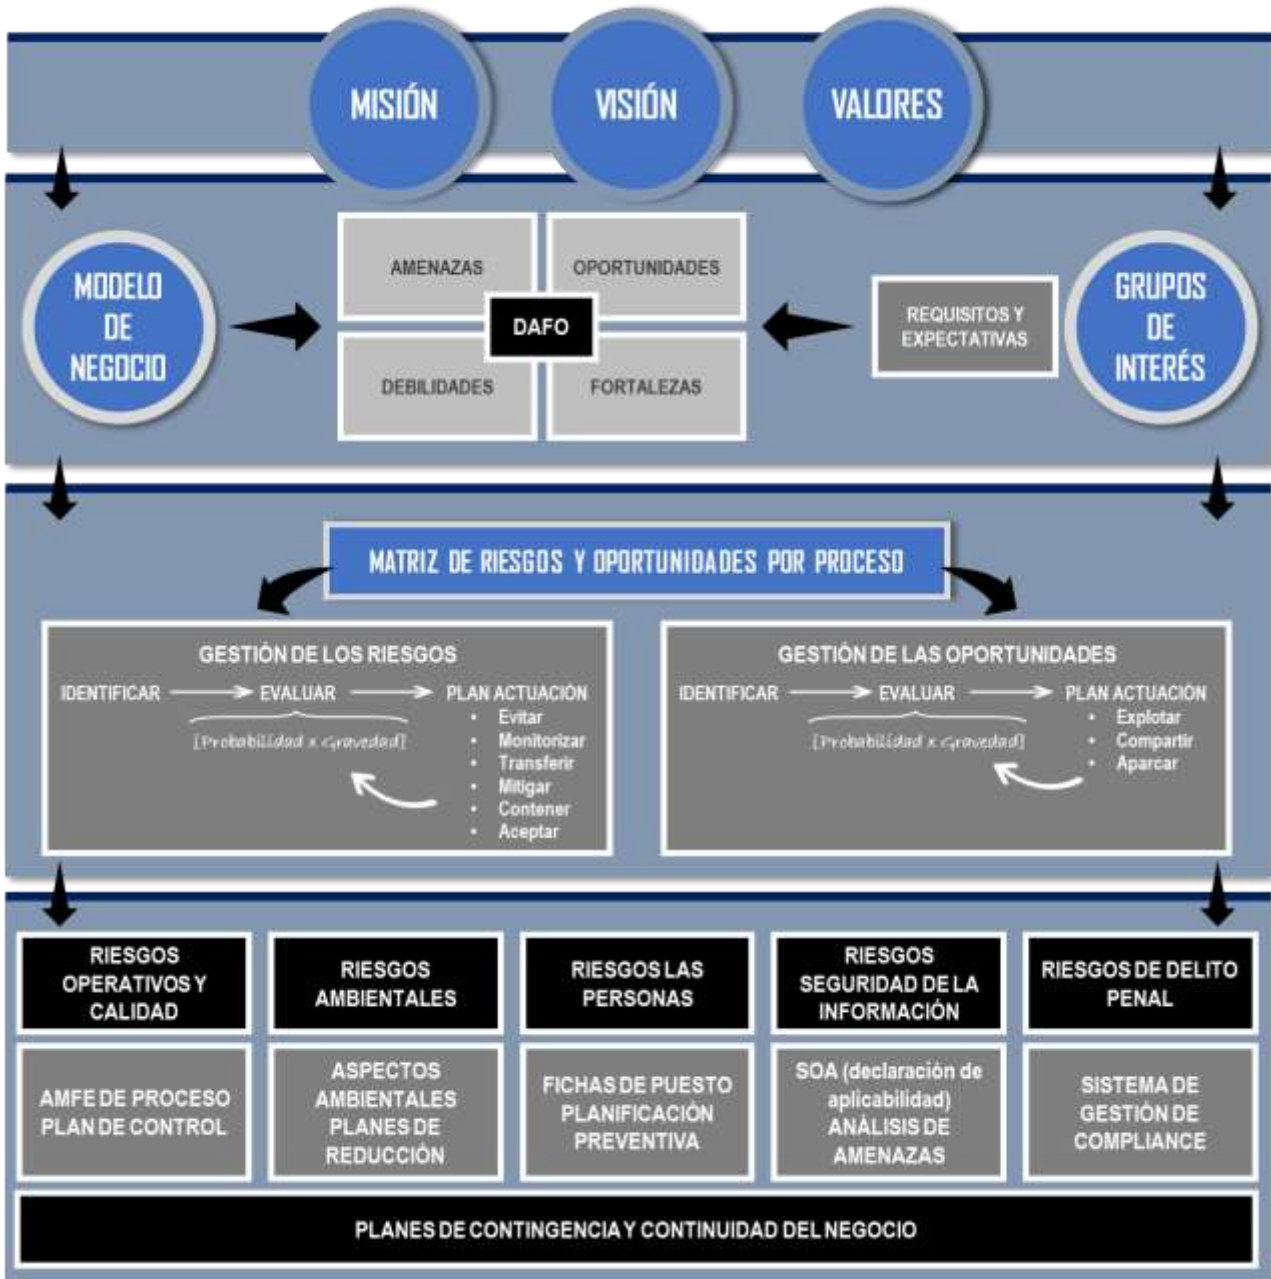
MISIÓN

VISIÓN

VALORES

MODELO DE NEGOCIO

AMENAZAS

OPORTUNIDADES

DAFO

DEBILIDADES

FORTALEZAS

REQUISITOS Y EXPECTATIVAS

GRUPOS DE INTERÉS

MATRIZ DE RIESGOS Y OPORTUNIDADES POR PROCESO

GESTIÓN DE LOS RIESGOS

IDENTIFICAR → EVALUAR → PLAN ACTUACIÓN

[Probabilidad x Gravedad]

- Evitar
- Monitorizar
- Transferir
- Mitigar
- Contener
- Aceptar

GESTIÓN DE LAS OPORTUNIDADES

IDENTIFICAR → EVALUAR → PLAN ACTUACIÓN

[Probabilidad x Gravedad]

- Explotar
- Compartir
- Aparcar

| RIESGOS OPERATIVOS Y CALIDAD | RIESGOS AMBIENTALES | RIESGOS LAS PERSONAS | RIESGOS SEGURIDAD DE LA INFORMACIÓN | RIESGOS DE DELITO PENAL |
|---|---|---|---|---|
| AMFE DE PROCESO PLAN DE CONTROL | ASPECTOS AMBIENTALES PLANES DE REDUCCIÓN | FICHAS DE PUESTO PLANIFICACIÓN PREVENTIVA | SOA (declaración de aplicabilidad) ANÁLISIS DE AMENAZAS | SISTEMA DE GESTIÓN DE COMPLIANCE |

PLANES DE CONTINGENCIA Y CONTINUIDAD DEL NEGOCIO